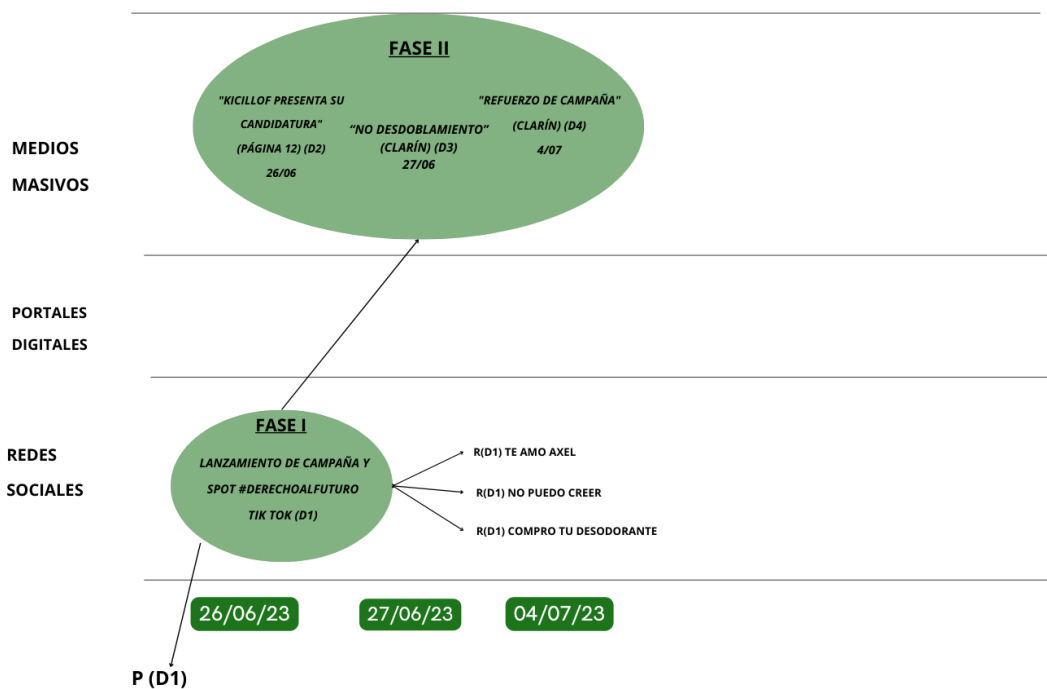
FASE II

"KICILLOF PRESENTA SU CANDIDATURA" (PÁGINA 12) (D2) 26/06

"NO DESDOBLAMIENTO" (CLARÍN) (D3) 27/06

"REFUERZO DE CAMPAÑA" (CLARÍN) (D4) 4/07

MEDIOS MASIVOS

PORTALES DIGITALES

REDES SOCIALES

FASE I

LANZAMIENTO DE CAMPAÑA Y SPOT #DERECHOALFUTURO TIK TOK (D1)

R(D1) TE AMO AXEL

R(D1) NO PUEDO CREER

R(D1) COMPRO TU DESODORANTE

26/06/23

27/06/23

04/07/23

P (D1)